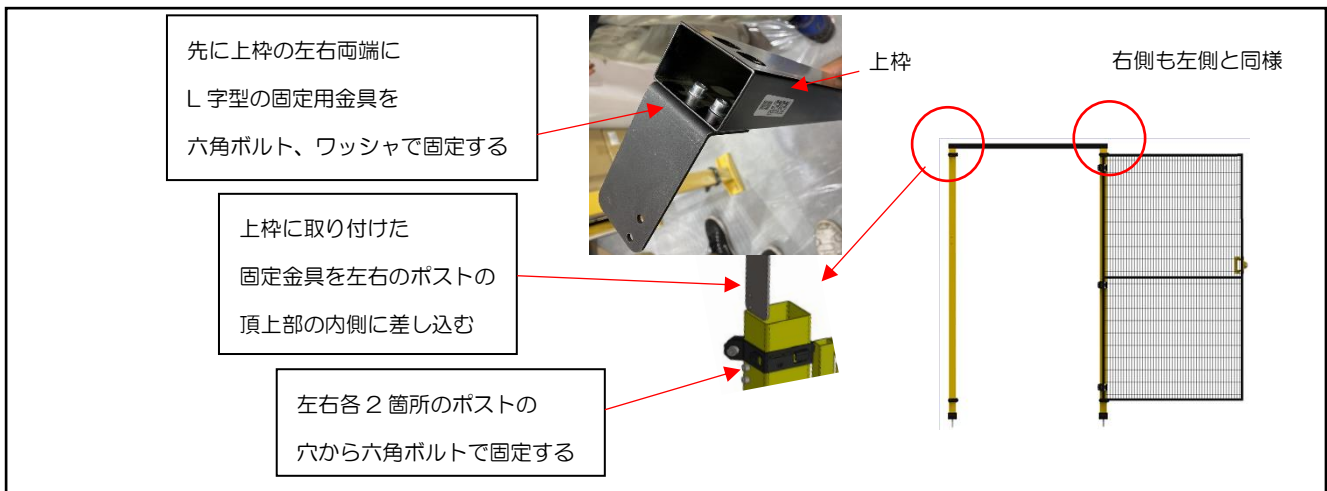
先に上枠の左右両端に
L 字型の固定用金具を
六角ボルト、ワッシャで固定する

上枠

右側も左側と同様

上枠に取り付けた
固定金具を左右のポストの
頂上部の内側に差し込む

左右各 2 箇所のポストの
穴から六角ボルトで固定する